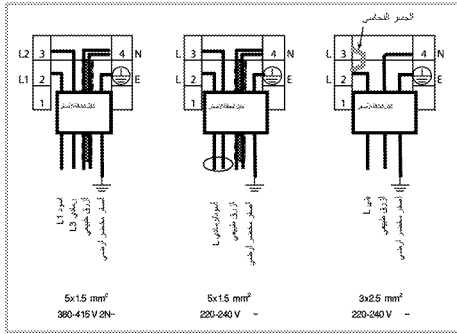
الجسر النحاسي

L2 3 4 N
L1 2 E
1

L 3 4 N
L 2 E
1

L 3 4 N
2 E
1

كابل الطاقة الأسلاك

كابل الطاقة الأسلاك

كابل الطاقة الأسلاك

اسود L1
بني L3
أزرق طبيعي
أصفر مخضر أرضي

اسود/رمادي/بني L
أزرق طبيعي
أصفر مخضر أرضي

بني L
أزرق طبيعي
أصفر مخضر أرضي

5x1.5 mm$^2$
380-415 V 2N~

5x1.5 mm$^2$
220-240 V ~

3x2.5 mm$^2$
220-240 V ~